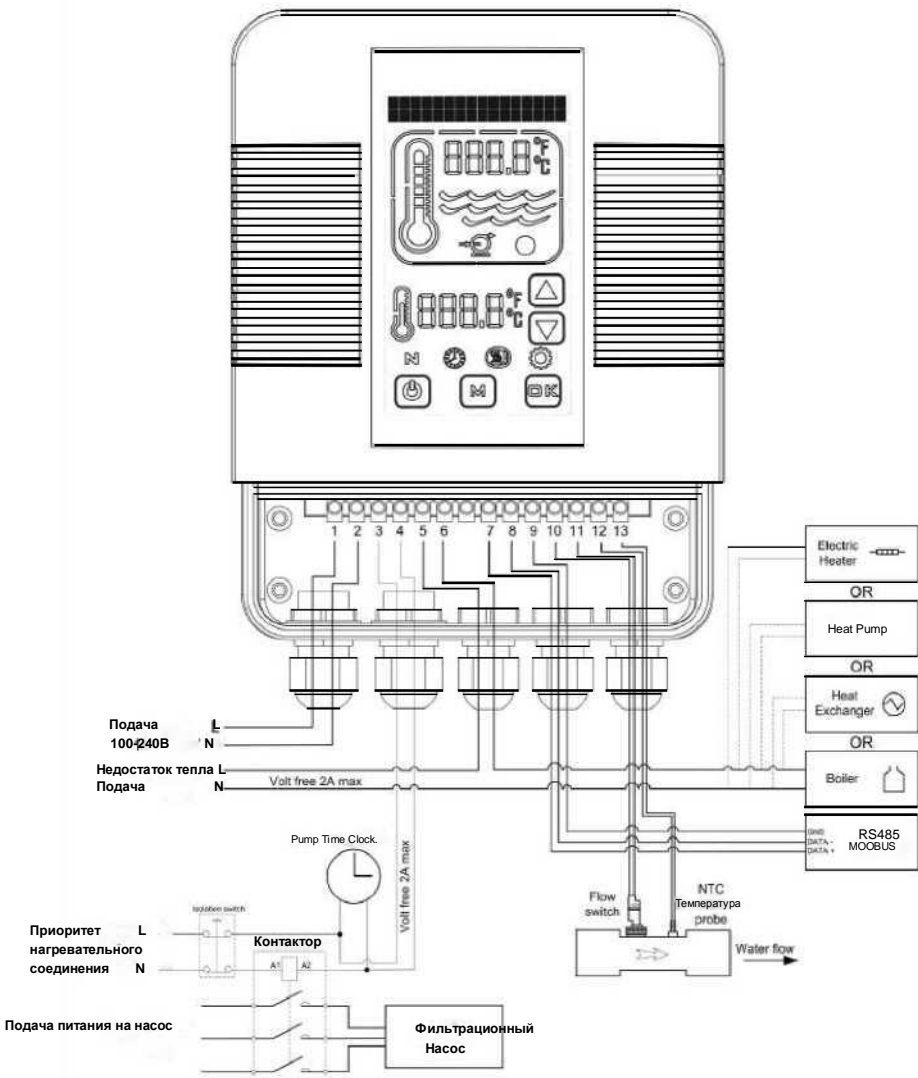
888.8 °F °C

888.8 °F °C

M

OK

1 2 3 4 5 6 7 8 9 10 11 12 13

Electric Heater

OR

Heat Pump

OR

Heat Exchanger

OR

Boiler

Подача L
100-240В N

Недостаток тепла L
Подача N

Volt free 2A max

Pump Time Clock.

Volt free 2A max

GND
DATA -
DATA +

RS485
MOOBUS

Flow switch

NTC
Температура
probe

Water flow

Isolation switch

Приоритет L
нагревательного
соединения N

Контактор

A1 A2

Подача питания на насос

Фильтрационный
Насос